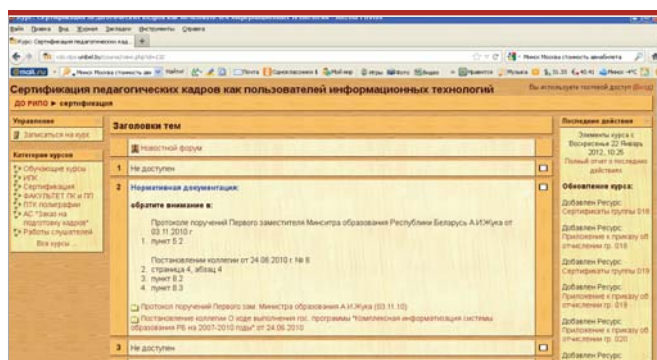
Файл Правка Вид Журнал Закладки Инструменты Справка

Курс: Сертификация педагогических кад... +

Минск Москва стоимость авиабилета

Сертификация педагогических кадров как пользователей информационных технологий

Вы используете гостевой доступ (Вход)

ДО РИПО ► сертификация

Управление

Записаться на курс

Категории курсов

Обучающие курсы
ИПК
Сертификация
ФАКУЛЬТЕТ ПК и ПП
ПТК полиграфии
АС "Заказ на подготовку кадров"
Работы слушателей
Все курсы ...

Заголовки тем

Новостной форум

1 Не доступен

2 Нормативная документация:

обратите внимание в:

Протоколе поручений Первого заместителя Министра образования Беларусь А.И.Жука от 03.11.2010 г.
1. пункт 5.2

Постановлении коллегии от 24.08.2010 г. № 8
2. страница 4, абзац 4
3. пункт 8.2
4. пункт 8.3

Протокол поручений Первого зам. Министра образования А.И.Жука (03.11.10)

Постановление коллегии О ходе выполнения гос. программы "Комплексная информатизация системы образования РБ на 2007-2010 годы" от 24.08.2010

3 Не доступен

Последние действия

Элементы курса с Воскресенье 22 Январь 2012, 10:26
Полный отчет о последних действиях

Обновления курса:

Добавлен Ресурс: Сертификаты группы 019

Добавлен Ресурс: Приложение к приказу об отчислении гр. 019

Добавлен Ресурс: Сертификаты группы 019

Добавлен Ресурс: Приложение к приказу об отчислении гр. 019

Добавлен Ресурс: Приложение к приказу об отчислении гр. 020

Добавлен Ресурс: